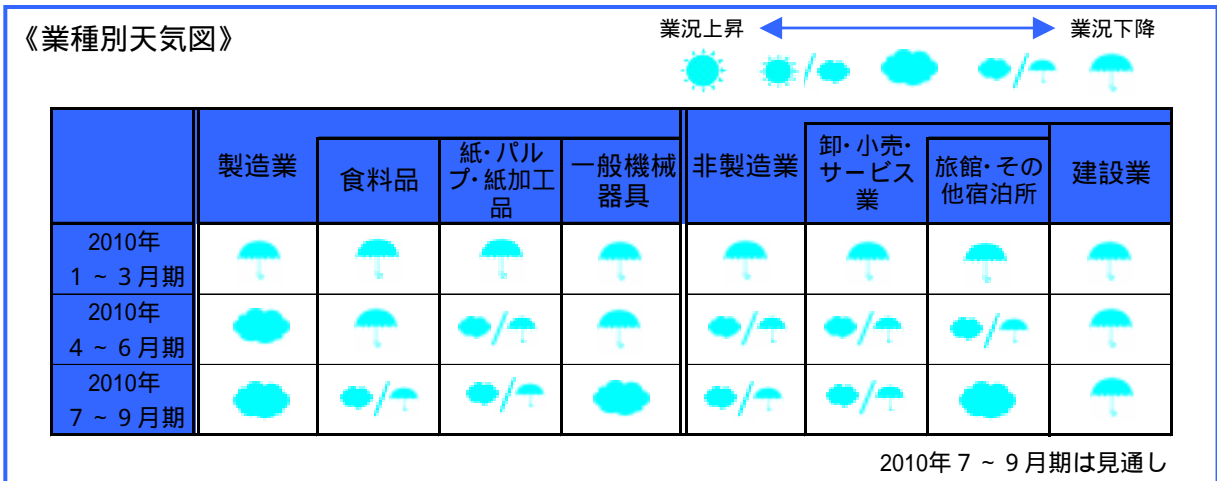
《業種別天気図》

業況上昇 業況下降

| | 製造業 | 食料品 | 紙・パルプ・紙加工品 | 一般機械器具 | 非製造業 | 卸・小売・サービス業 | 旅館・その他宿泊所 | 建設業 |
|---|---|---|---|---|---|---|---|---|
| 2010年 1 ~ 3月期 | | | | | | | | |
| 2010年 4 ~ 6月期 | | | | | | | | |
| 2010年 7 ~ 9月期 | | | | | | | | |

2010年 7 ~ 9月期は見通し